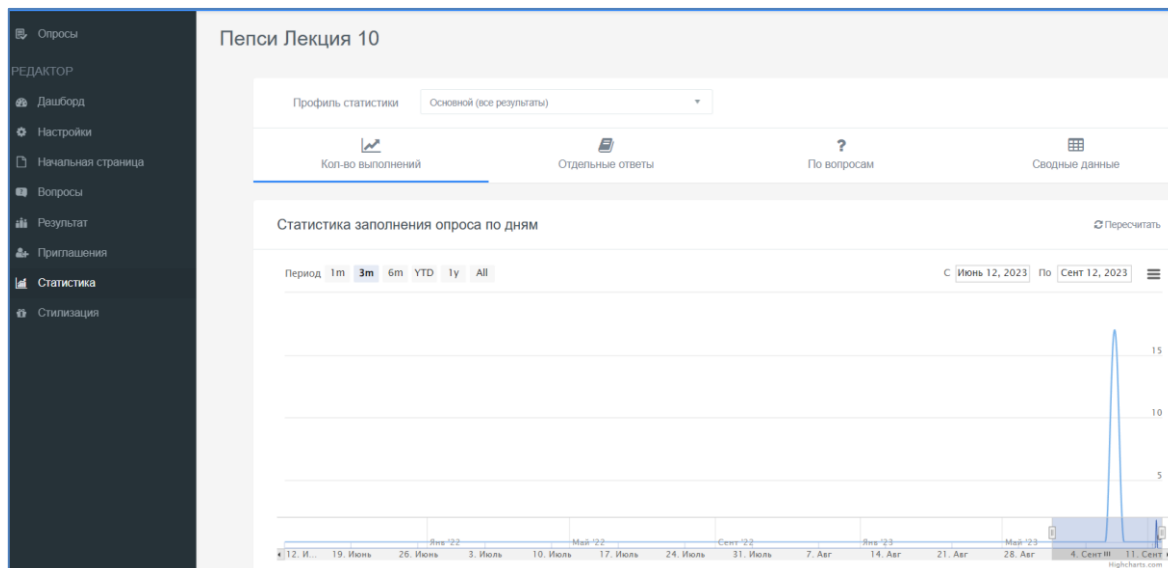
Опросы
РЕДАКТОР
Дашборд
Настройки
Начальная страница
Вопросы
Результат
Приглашения
Статистика
Стилизация

Пепси Лекция 10

Профиль статистики Основной (все результаты)

Кол-во выполнений
Отдельные ответы
По вопросам
Сводные данные

Статистика заполнения опроса по дням
Пересчитать

Период 1m 3m 6m YTD 1y All
С Июнь 12, 2023 По Сент 12, 2023

15
10
5

Янв '22 Май '22 Сент '22 Янв '23 Май '23
12. И... 19. Июнь 26. Июнь 3. Июль 10. Июль 17. Июль 24. Июль 31. Июль 7. Авг 14. Авг 21. Авг 28. Авг 4. Сент 11. Сент

Highcharts.com